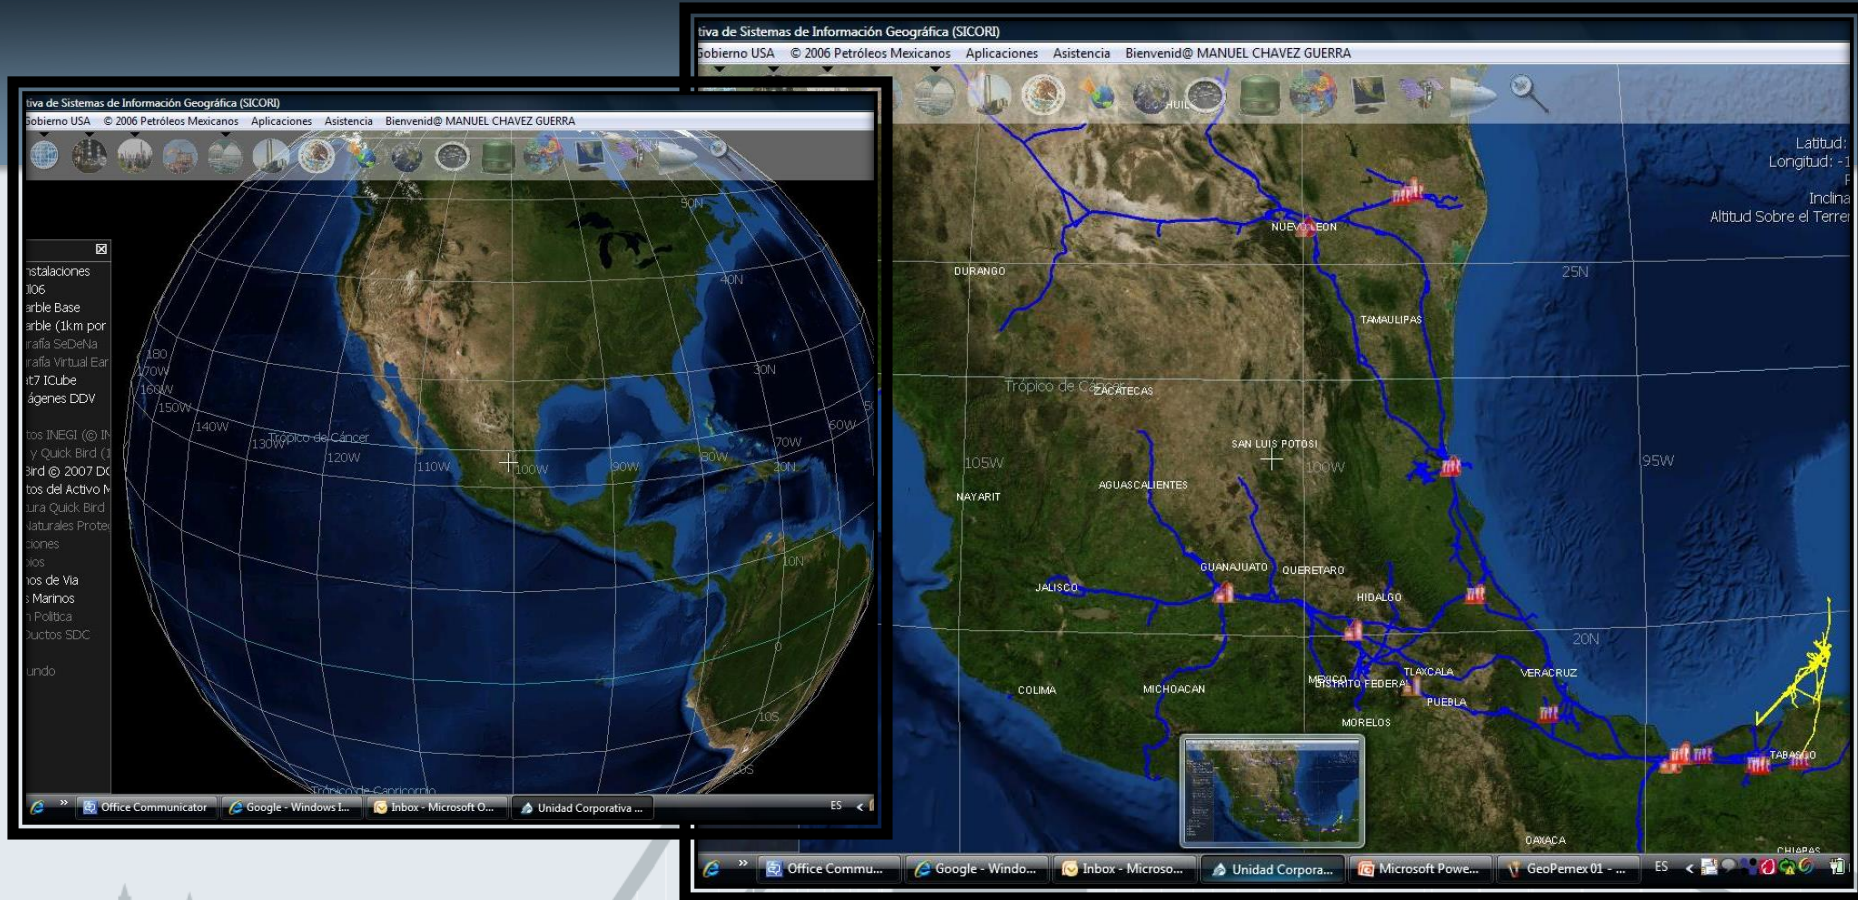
tiva de Sistemas de Información Geográfica (SICORI)
Gobierno USA © 2006 Petróleos Mexicanos Aplicaciones Asistencia Bienvenid@ MANUEL CHAVEZ GUERRA

nstalaciones
106
arble Base
arble (1km por
rafía SeDeNa
rafía Virtual Ear
t7 ICube
ágenes DDV
tos INEGI (© IN
y Quick Bird (1
Bird © 2007 DC
tos del Activo M
ura Quick Bird
Naturales Prote
ciones
ios
os de Via
Marinos
Política
Ductos SDC
undo

50N
40N
30N
20N
10N
0
10S
20S
180
170W
160W
150W
140W
130W
120W
110W
100W
90W
80W
70W
60W
Trópico de Cáncer
Trópico de Capricornio

Office Communicator Google - Windows I... Inbox - Microsoft O... Unidad Corporativa ... ES

tiva de Sistemas de Información Geográfica (SICORI)
Gobierno USA © 2006 Petróleos Mexicanos Aplicaciones Asistencia Bienvenid@ MANUEL CHAVEZ GUERRA

Latitud:
Longitud: -1
Inclina
Altitud Sobre el Terre

NUEVO LEON
DURANGO
25N
TAMAULIPAS
Trópico de Cáncer
ZACATECAS
SAN LUIS POTOSI
105W
100W
95W
NAYARIT
AGUASCALIENTES
GUANAJUATO
QUERETARO
JALISCO
HIDALGO
20N
TLAXCALA
VERACRUZ
COLIMA
MICHOACAN
MEXICO
DISTRITO FEDERAL
PUEBLA
MORELOS
TABASCO
OAXACA
CHIAPAS

Office Commu... Google - Windo... Inbox - Microso... Unidad Corpora... Microsoft Powe... GeoPemex 01 - ... ES